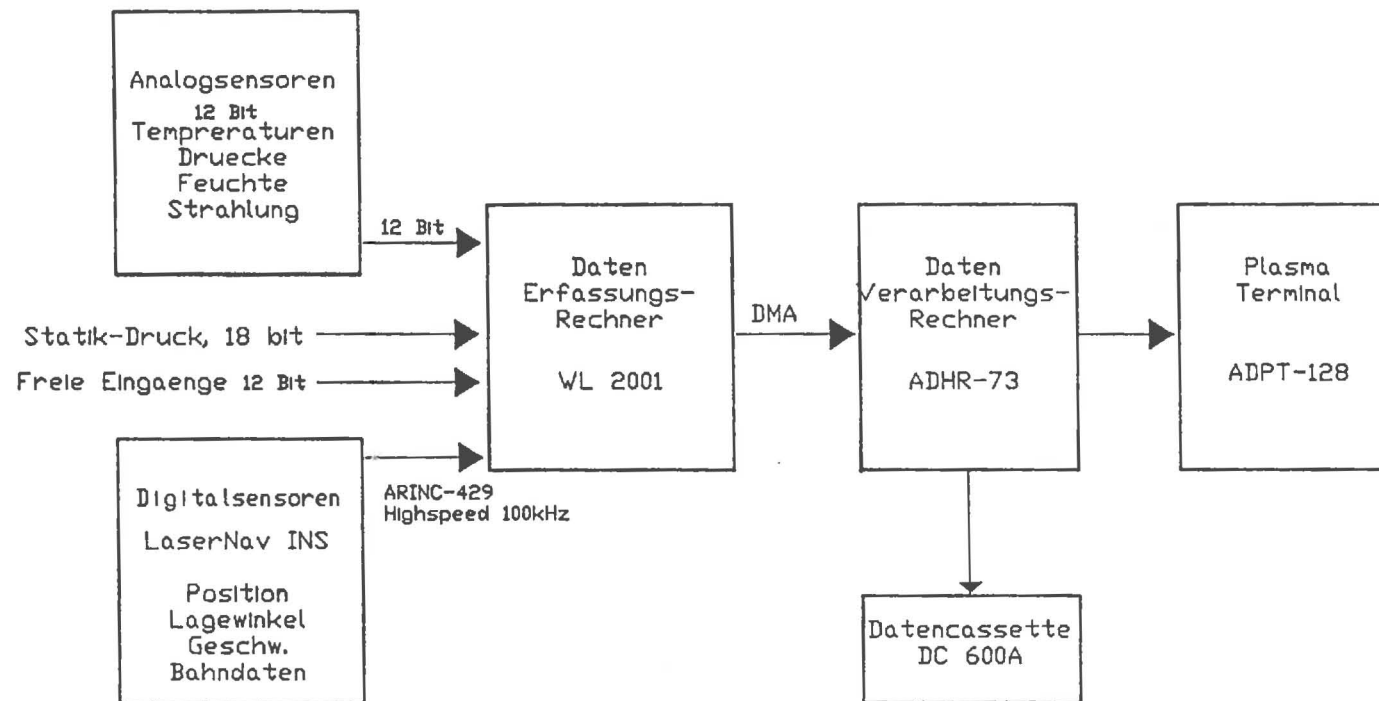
Analogsensoren
12 Bit
Temprerаturen
Druecke
Feuchte
Strahlung

12 Bit

Statik-Druck, 18 bit

Freie Eingaenge 12 Bit

Digitalsensoren
LaserNav INS

Position
Lagewinkel
Geschw.
Bahndaten

ARINC-429
Highspeed 100kHz

Daten
Erfassungs-
Rechner

WL 2001

DMA

Daten
Verarbeitungs-
Rechner

ADHR-73

Datencassette
DC 600A

Plasma
Terminal

ADPT-128